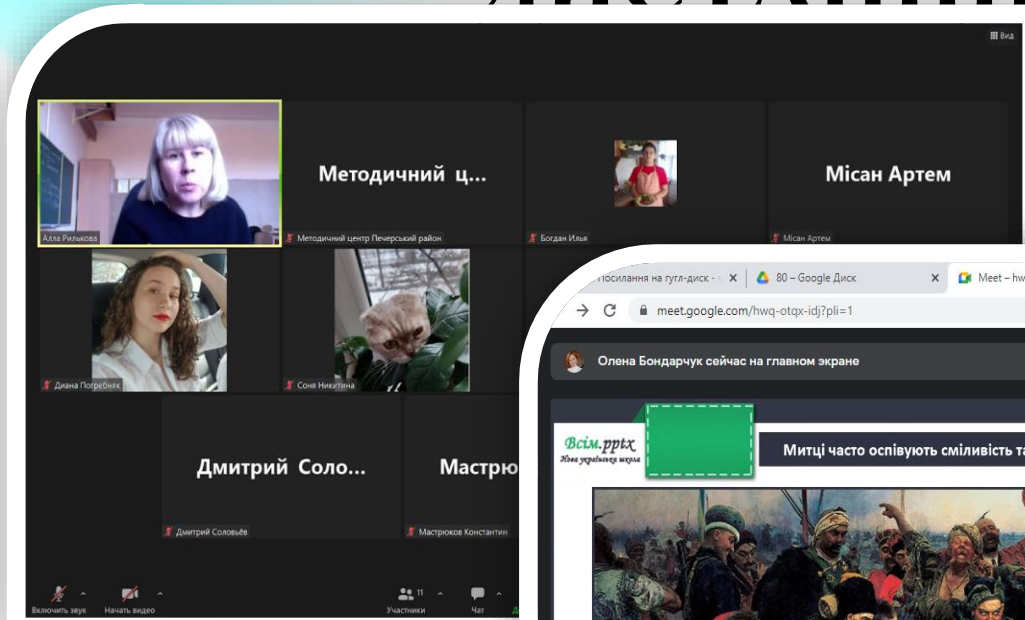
Вид

Алла Рилькова

Методичний ц...

Методичний центр Печерський район

Богдан Илья

Місан Артем

Місан Артем

Диана Погребняк

Соня Никитина

Дмитрий Соло...

Дмитрий Соловьёв

Мастрю

Мастрюков Константин

Включить звук

Начать видео

11

Участники

Чат

Посилання на гугл-диск - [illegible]

80 – Google Диск

Meet – hw

meet.google.com/hwq-otqx-idj?pli=1

Олена Бондарчук сейчас на главном экране

Всім.pptx

Нова українська школа

Митці часто оспівують сміливість та